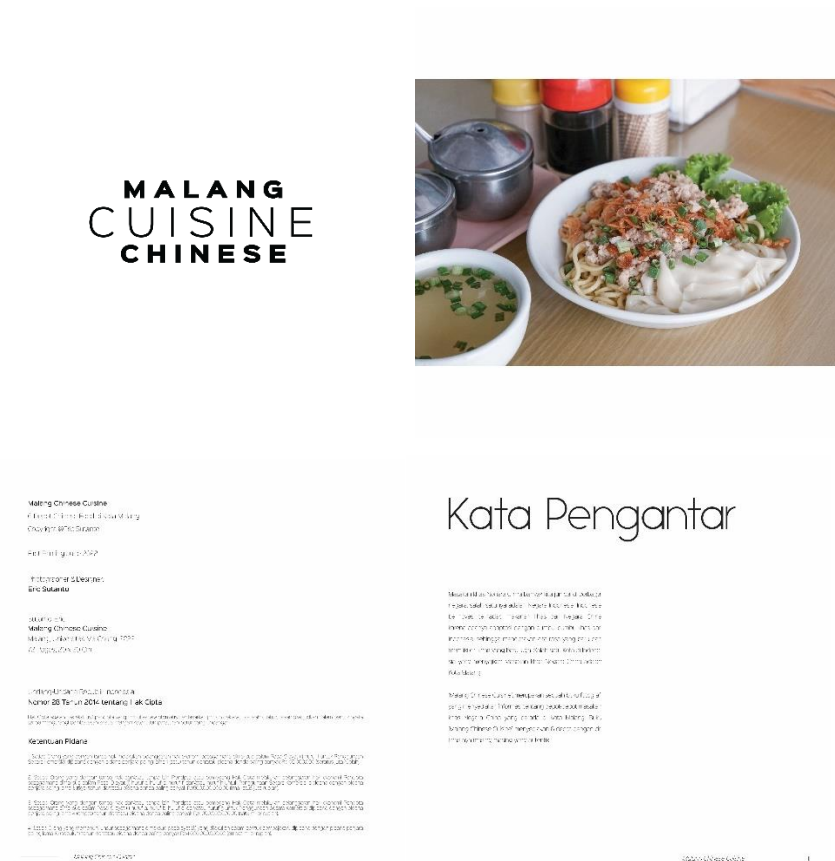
MALANG
CUISINE
CHINESE

Malang Chinese Cuisine
Chinese Cuisine Food in Kota Malang
Copyright ©Eric Sutanto

Edisi Pertama, 2017

Photographer & Designer
Eric Sutanto

Diterbitkan
Malang Chinese Cuisine
Malang, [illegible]

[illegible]

Undang-Undang Republik Indonesia
Nomor 28 Tahun 2014 tentang Hak Cipta

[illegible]

Ketentuan Pidana

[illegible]

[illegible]

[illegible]

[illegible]

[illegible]

Kata Pengantar

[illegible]

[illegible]

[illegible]